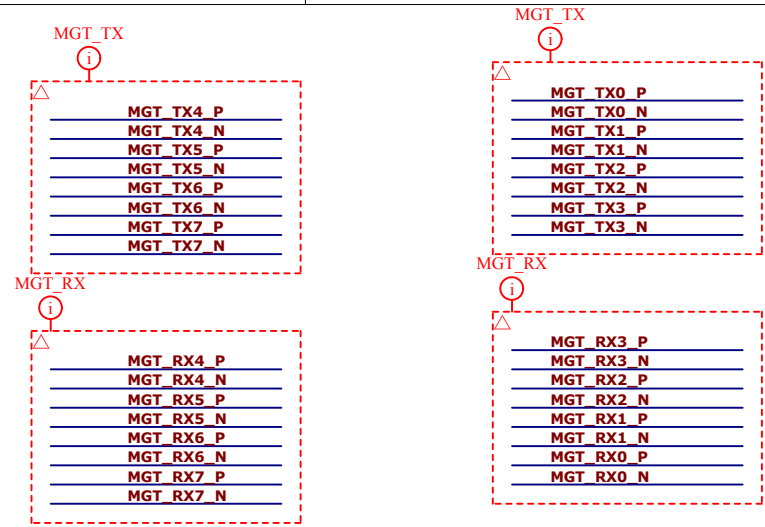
MGT_TX
i
MGT_TX4_P
MGT_TX4_N
MGT_TX5_P
MGT_TX5_N
MGT_TX6_P
MGT_TX6_N
MGT_TX7_P
MGT_TX7_N

MGT_RX
i
MGT_RX4_P
MGT_RX4_N
MGT_RX5_P
MGT_RX5_N
MGT_RX6_P
MGT_RX6_N
MGT_RX7_P
MGT_RX7_N

MGT_TX
i
MGT_TX0_P
MGT_TX0_N
MGT_TX1_P
MGT_TX1_N
MGT_TX2_P
MGT_TX2_N
MGT_TX3_P
MGT_TX3_N

MGT_RX
i
MGT_RX3_P
MGT_RX3_N
MGT_RX2_P
MGT_RX2_N
MGT_RX1_P
MGT_RX1_N
MGT_RX0_P
MGT_RX0_N